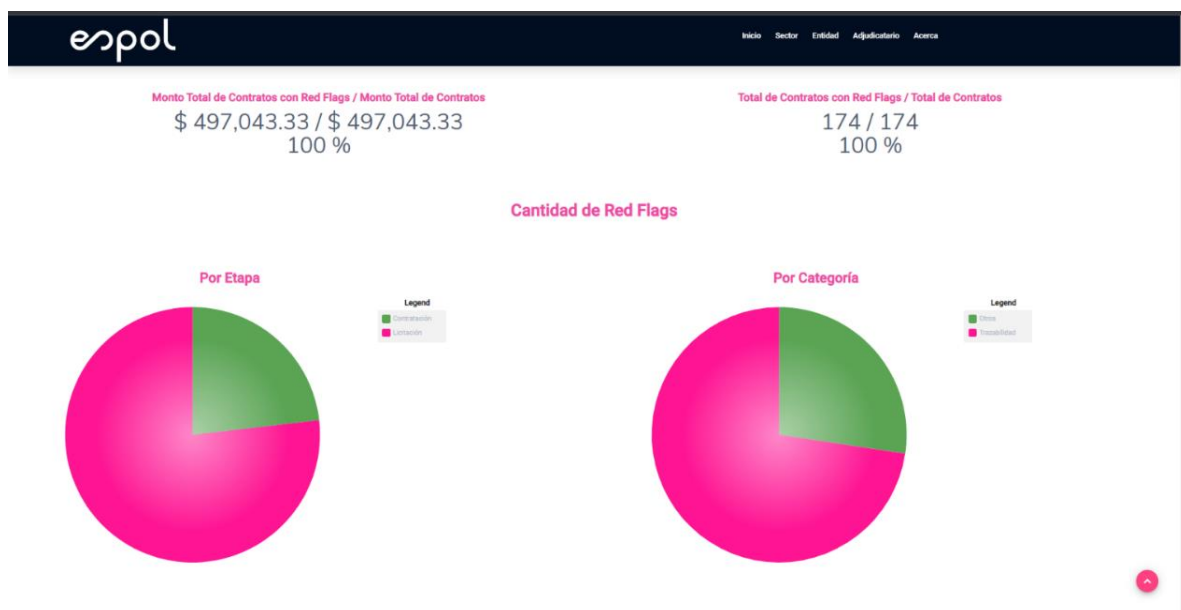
espol

Inicio Sector Entidad Adjudicatario Acerca

Monto Total de Contratos con Red Flags / Monto Total de Contratos
$ 497,043.33 / $ 497,043.33
100 %

Total de Contratos con Red Flags / Total de Contratos
174 / 174
100 %

Cantidad de Red Flags

Por Etapa

Legend
Contratación
Licitación

Por Categoría

Legend
Otros
Trazabilidad